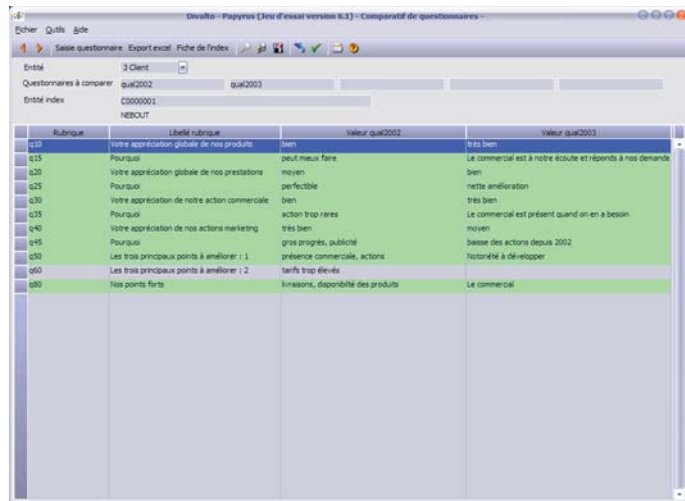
Divalto - Papyrus (Jeu d'essai version 6.1) - Comparatif de questionnaires -

Fichier Outils Aide

Saisie questionnaire Export excel Fiche de l'index

Entité 3 Client
Questionnaires à comparer qual2002 qual2003
Entité index C0000001
NEBOUT

| Rubrique | Libellé rubrique | Valeur qual2002 | Valeur qual2003 |
|---|---|---|---|
| q10 | Votre appréciation globale de nos produits | bien | très bien |
| q15 | Pourquoi | peut mieux faire | Le commercial est à notre écoute et réponds à nos demande |
| q20 | Votre appréciation globale de nos prestations | moyen | bien |
| q25 | Pourquoi | perfectible | nette amélioration |
| q30 | Votre appréciation de notre action commerciale | bien | très bien |
| q35 | Pourquoi | action trop rares | Le commercial est présent quand on en a besoin |
| q40 | Votre appréciation de nos actions marketing | très bien | moyen |
| q45 | Pourquoi | gros progrès, publicité | baisse des actions depuis 2002 |
| q50 | Les trois principaux points à améliorer : 1 | présence commerciale, actions | Notoriété à développer |
| q60 | Les trois principaux points à améliorer : 2 | tarifs trop élevés | |
| q80 | Nos points forts | livraisons, disponibilté des produits | Le commercial |